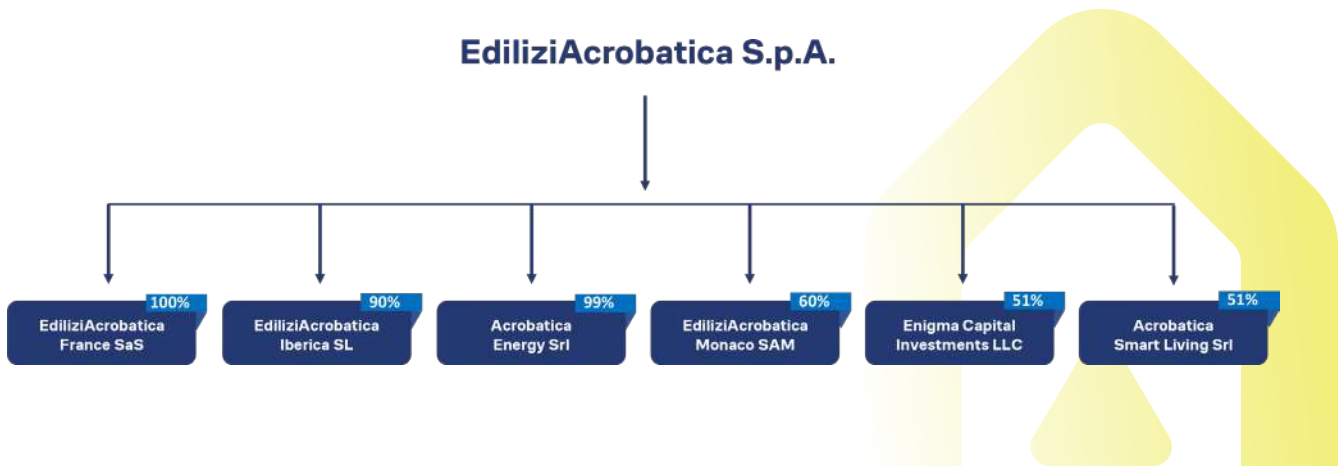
EdiliziAcrobatica S.p.A.

100%
EdiliziAcrobatica France SaS

90%
EdiliziAcrobatica Iberica SL

99%
Acrobatica Energy Srl

60%
EdiliziAcrobatica Monaco SAM

51%
Enigma Capital Investments LLC

51%
Acrobatica Smart Living Srl